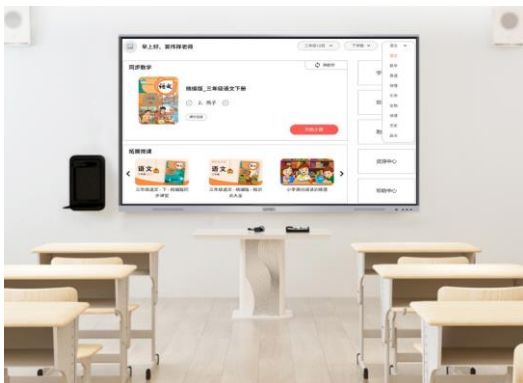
早上好，晏博琳老师

三年级/上册

下学期

同步教学

精编版_三年级语文下册

燕子

开始上课

拓展推荐

语文

语文

三年级语文 · 下 · 精编版同步课堂

三年级语文 · 精编版 · 精讲

小学课文朗读

资源中心

智能中心

语文

数学

英语

物理

化学

生物

地理

历史

政治

科学